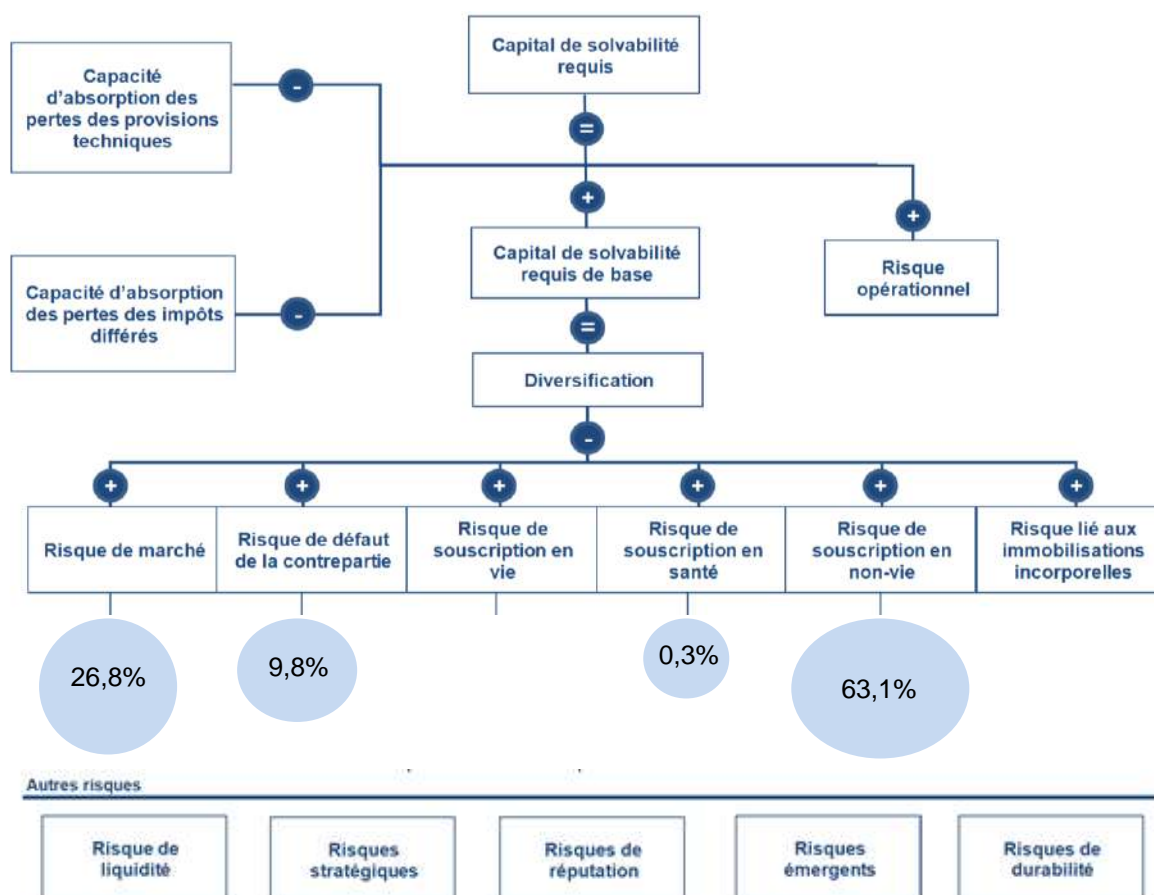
Capital de solvabilité requis

=

Capacité d'absorption des pertes des provisions techniques

-

+

+

Capital de solvabilité requis de base

Risque opérationnel

Capacité d'absorption des pertes des impôts différés

-

=

Diversification

-

+ + + + + +

Risque de marché

Risque de défaut de la contrepartie

Risque de souscription en vie

Risque de souscription en santé

Risque de souscription en non-vie

Risque lié aux immobilisations incorporelles

26,8%

9,8%

0,3%

63,1%

Autres risques

Risque de liquidité

Risques stratégiques

Risques de réputation

Risques émergents

Risques de durabilité